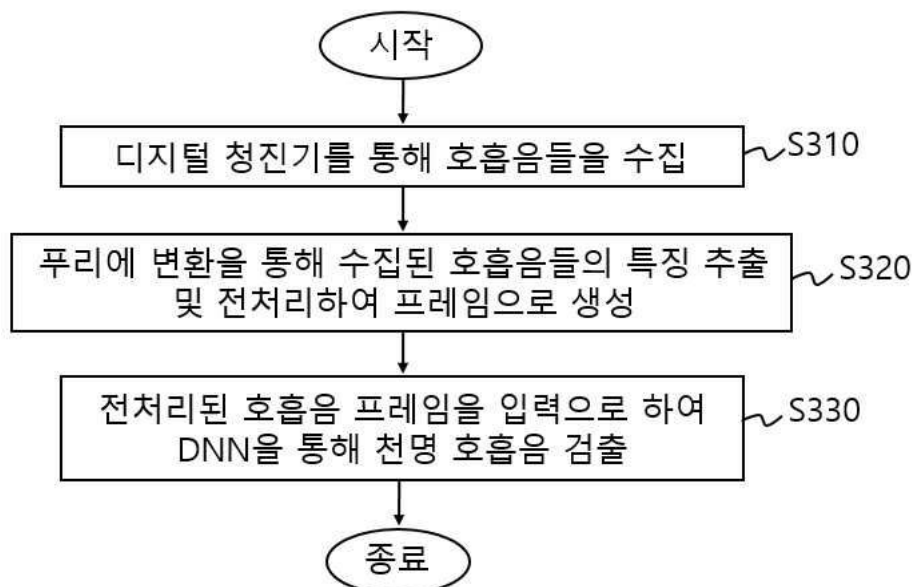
시작

디지털 청진기를 통해 호흡음들을 수집

S310

푸리에 변환을 통해 수집된 호흡음들의 특징 추출 및 전처리하여 프레임으로 생성

S320

전처리된 호흡음 프레임을 입력으로 하여 DNN을 통해 천명 호흡음 검출

S330

종료